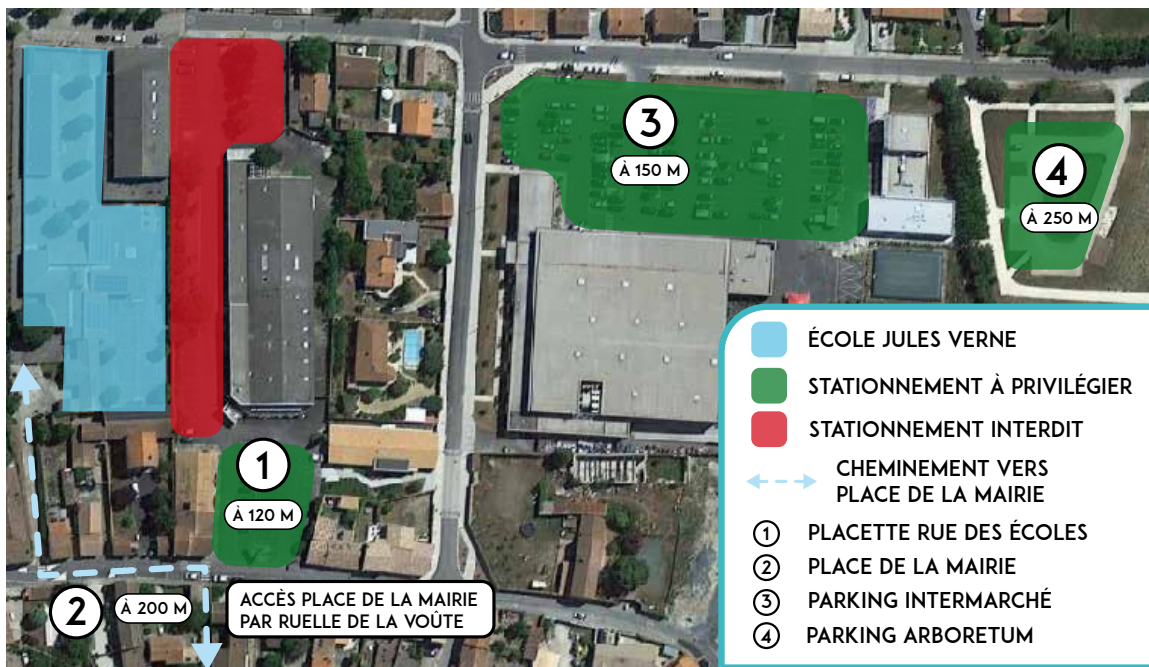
3
À 150 M

4
À 250 M

1
À 120 M

2
À 200 M

ACCÈS PLACE DE LA MAIRIE PAR RUELLE DE LA VOÛTE

ÉCOLE JULES VERNE
STATIONNEMENT À PRIVILÉGIER
STATIONNEMENT INTERDIT
CHEMINEMENT VERS PLACE DE LA MAIRIE
1 PLACETTE RUE DES ÉCOLES
2 PLACE DE LA MAIRIE
3 PARKING INTERMARCHÉ
4 PARKING ARBORETUM